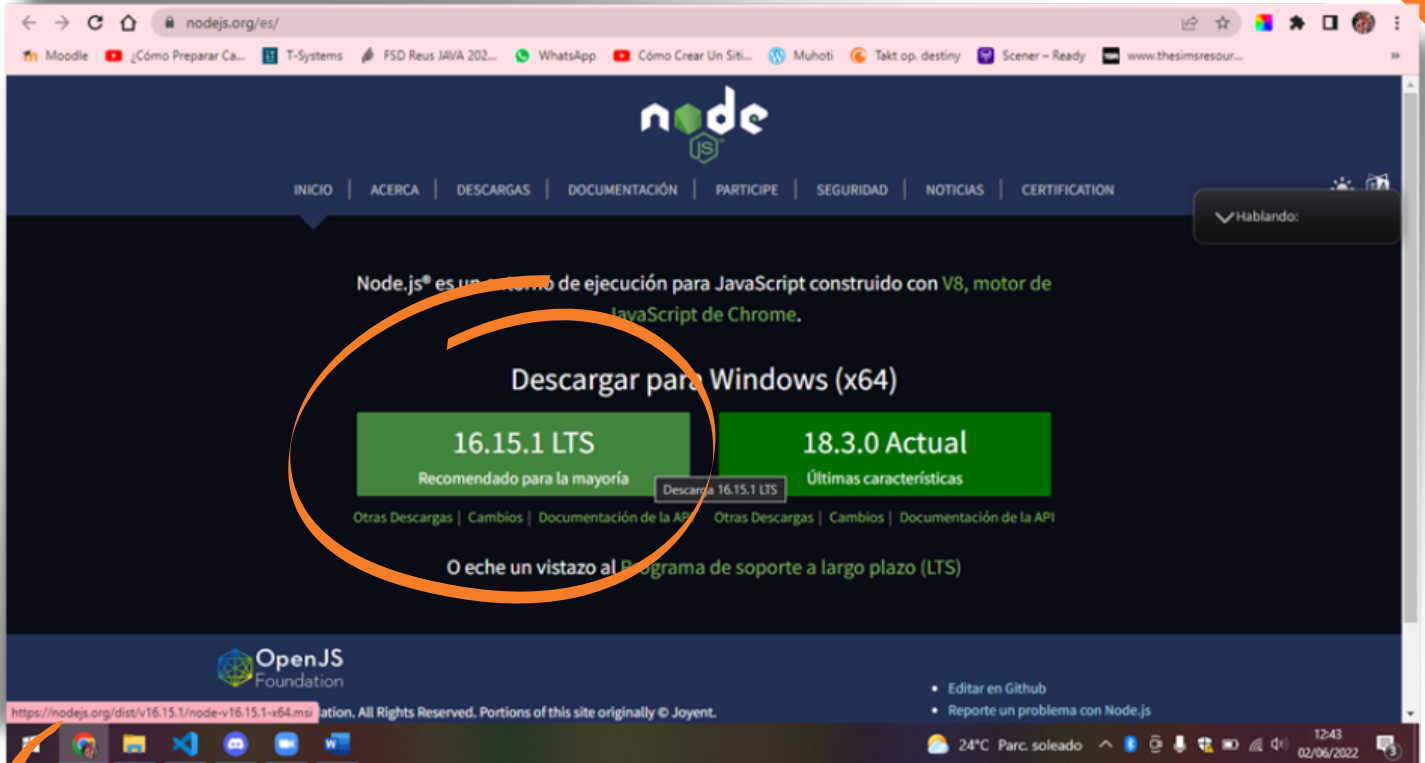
nodejs.org/es/

Moodle | ¿Cómo Preparar Ca... | T-Systems | FSD Reus JAVA 202... | WhatsApp | Cómo Crear Un Siti... | Muhoti | Takt op. destiny | Scener – Ready | www.thesimsresour...

node js

INICIO | ACERCA | DESCARGAS | DOCUMENTACIÓN | PARTICIPE | SEGURIDAD | NOTICIAS | CERTIFICATION

Hablando:

Node.js® es un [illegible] de ejecución para JavaScript construido con V8, motor de JavaScript de Chrome.

Descargar para Windows (x64)

16.15.1 LTS
Recomendado para la mayoría

Descarga 16.15.1 LTS

18.3.0 Actual
Últimas características

Otras Descargas | Cambios | Documentación de la API

Otras Descargas | Cambios | Documentación de la API

O echa un vistazo al Programa de soporte a largo plazo (LTS)

OpenJS Foundation

https://nodejs.org/dist/v16.15.1/node-v16.15.1-x64.msi ation. All Rights Reserved. Portions of this site originally © Joyent.

• Editar en Github
• Reporte un problema con Node.js

24°C Parc. soleado

12:43
02/06/2022